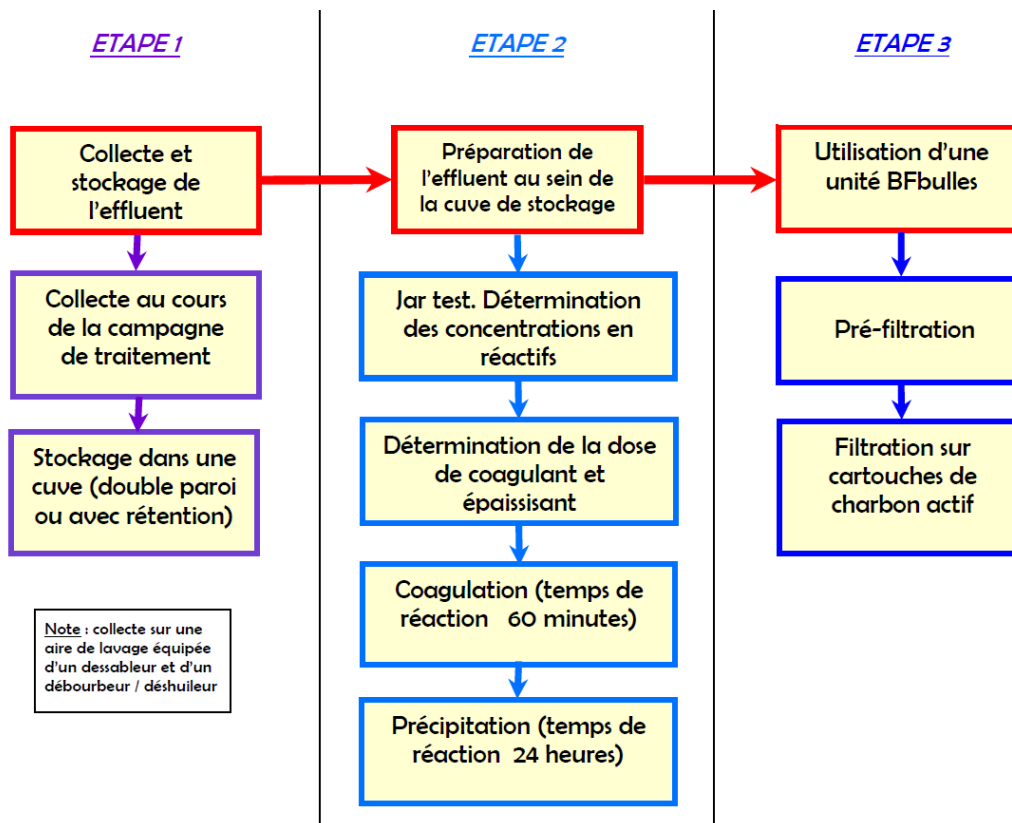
ETAPE 1

Collecte et stockage de l'effluent

Collecte au cours de la campagne de traitement

Stockage dans une cuve (double paroi ou avec rétention)

Note : collecte sur une aire de lavage équipée d'un dessableur et d'un débourbeur / déshuileur

ETAPE 2

Préparation de l'effluent au sein de la cuve de stockage

Jar test. Détermination des concentrations en réactifs

Détermination de la dose de coagulant et épaissisant

Coagulation (temps de réaction 60 minutes)

Précipitation (temps de réaction 24 heures)

ETAPE 3

Utilisation d'une unité BFbulles

Pré-filtration

Filtration sur cartouches de charbon actif